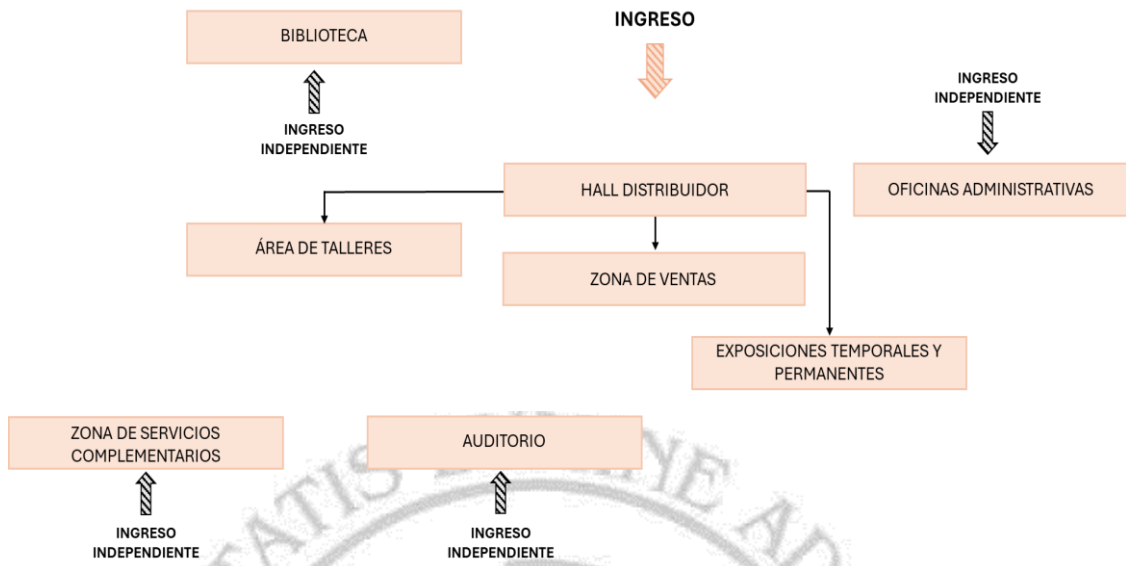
BIBLIOTECA

INGRESO INDEPENDIENTE

INGRESO

INGRESO INDEPENDIENTE

HALL DISTRIBUIDOR

OFICINAS ADMINISTRATIVAS

ÁREA DE TALLERES

ZONA DE VENTAS

EXPOSICIONES TEMPORALES Y PERMANENTES

ZONA DE SERVICIOS COMPLEMENTARIOS

INGRESO INDEPENDIENTE

AUDITORIO

INGRESO INDEPENDIENTE